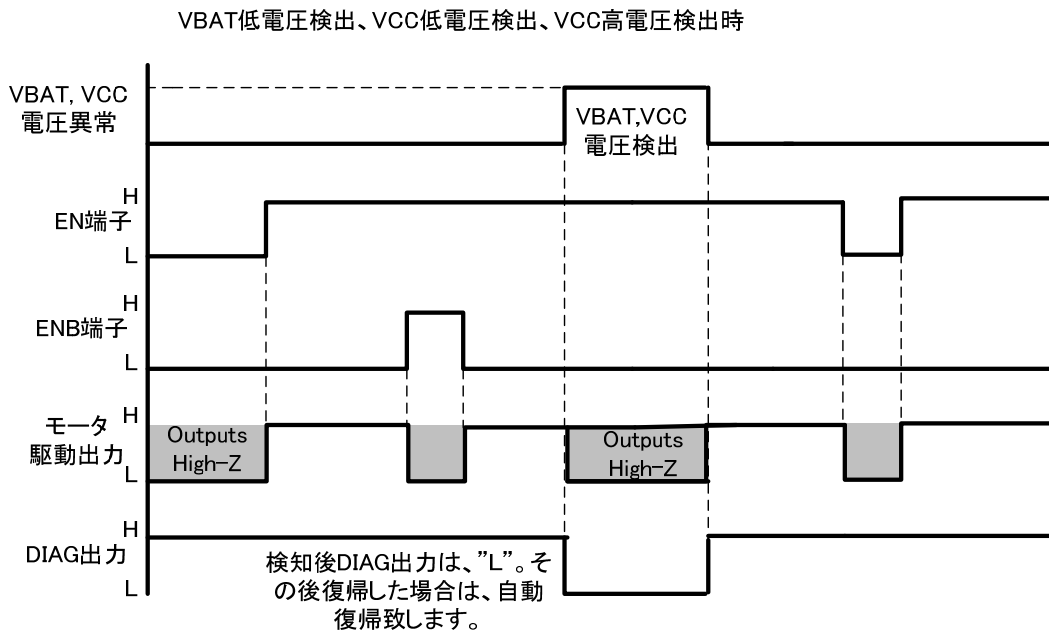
VBAT低電圧検出、VCC低電圧検出、VCC高電圧検出時

VBAT, VCC
電圧異常

VBAT,VCC
電圧検出

H
EN端子
L

H
ENB端子
L

モータ
駆動出力
H
L

Outputs
High-Z

Outputs
High-Z

H
DIAG出力
L

検知後DIAG出力は、"L"。その後復帰した場合は、自動復帰致します。